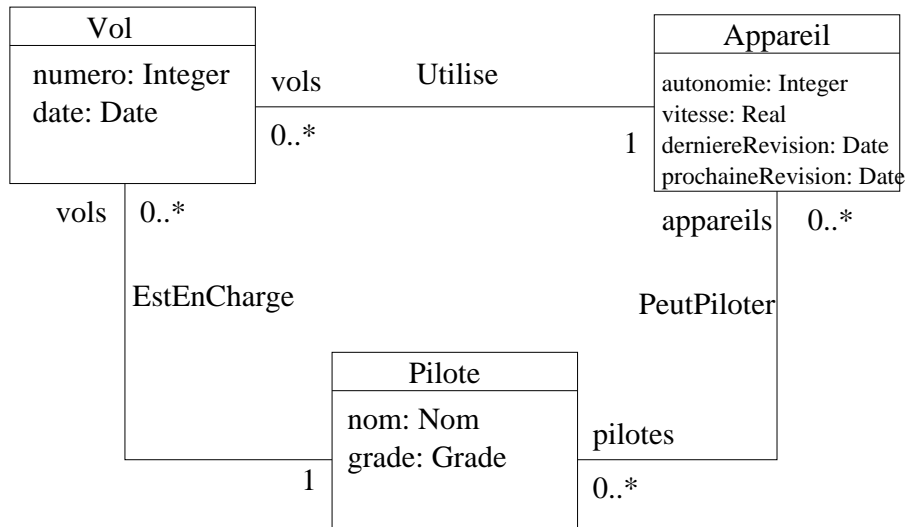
Vol
numero: Integer
date: Date

vols
Utilise
0..*
1

Appareil
autonomie: Integer
vitesse: Real
derniereRevision: Date
prochaineRevision: Date

vols
0..*
appareils
0..*

EstEnCharge
PeutPiloter

Pilote
nom: Nom
grade: Grade

pilotes
1
0..*